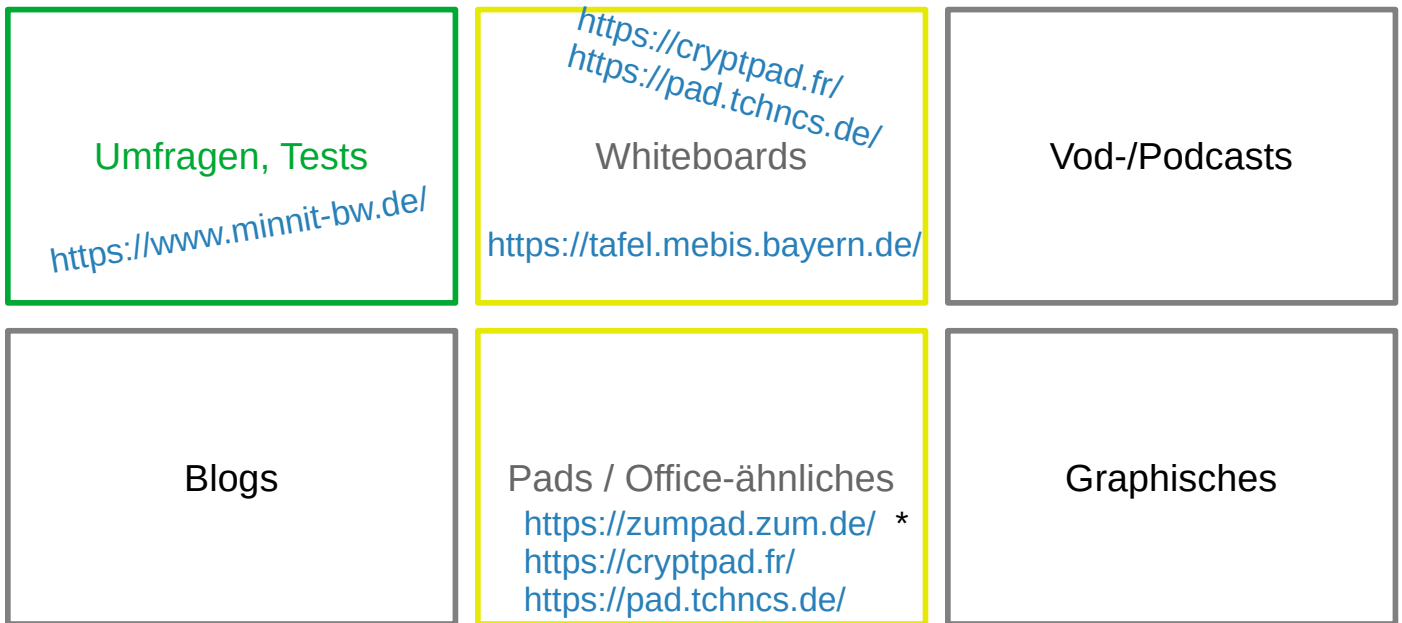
Umfragen, Tests

https://www.minnit-bw.de/

https://cryptpad.fr/
https://pad.tchncs.de/

Whiteboards

https://tafel.mebis.bayern.de/

Vod-/Podcasts

Blogs

Pads / Office-ähnliches
https://zumpad.zum.de/ *
https://cryptpad.fr/
https://pad.tchncs.de/

Graphisches